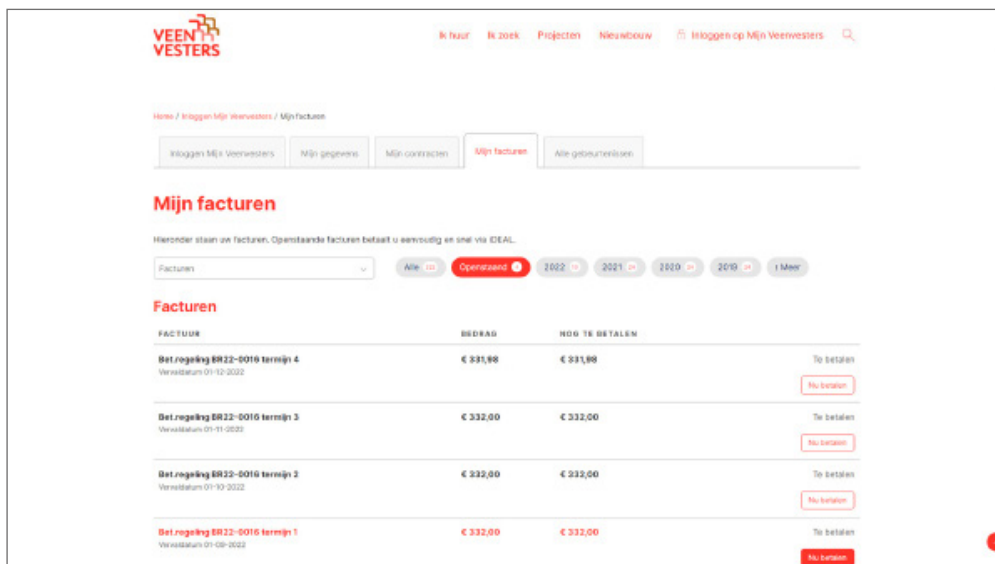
VEEN VESTERS

Ik huur Ik zoek Projecten Nieuwbouw Inloggen op Mijn Veenvesters

Home / Inloggen Mijn Veenvesters / Mijn facturen

Inloggen Mijn Veenvesters Mijn gegevens Mijn contracten Mijn facturen Alle gebeurtenissen

Mijn facturen

Hieronder staan uw facturen. Openstaande facturen betaalt u eenvoudig en snel via iDEAL.

Facturen

Alle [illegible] Openstaand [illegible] 2022 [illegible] 2021 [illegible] 2020 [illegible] 2019 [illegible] Meer

Facturen

| FACTUUR | BEDRAG | NOG TE BETALEN | |
|---|---|---|---|
| Bet.regeling BR22-0016 termijn 4 Vervaldatum 01-12-2022 | € 331,98 | € 331,98 | Te betalen Nu betalen |
| Bet.regeling BR22-0016 termijn 3 Vervaldatum 01-11-2022 | € 332,00 | € 332,00 | Te betalen Nu betalen |
| Bet.regeling BR22-0016 termijn 2 Vervaldatum 01-10-2022 | € 332,00 | € 332,00 | Te betalen Nu betalen |
| Bet.regeling BR22-0016 termijn 1 Vervaldatum 01-09-2022 | € 332,00 | € 332,00 | Te betalen Nu betalen |